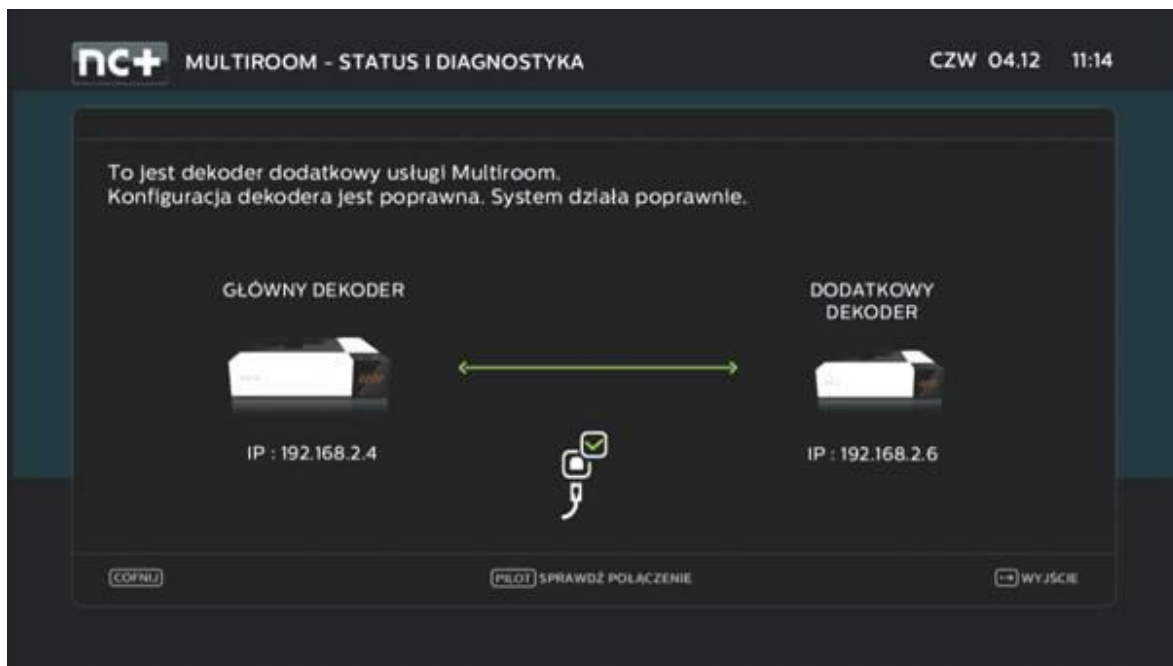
nc+ MULTIROOM - STATUS I DIAGNOSTYKA

CZW 04.12 11:14

To jest dekoder dodatkowy usługi Multiroom.
Konfiguracja dekodera jest poprawna. System działa poprawnie.

GŁÓWNY DEKODER

DODATKOWY DEKODER

IP : 192.168.2.4

IP : 192.168.2.6

COFNIJ

PILOT SPRAWDŹ POŁĄCZENIE

WYJŚCIE